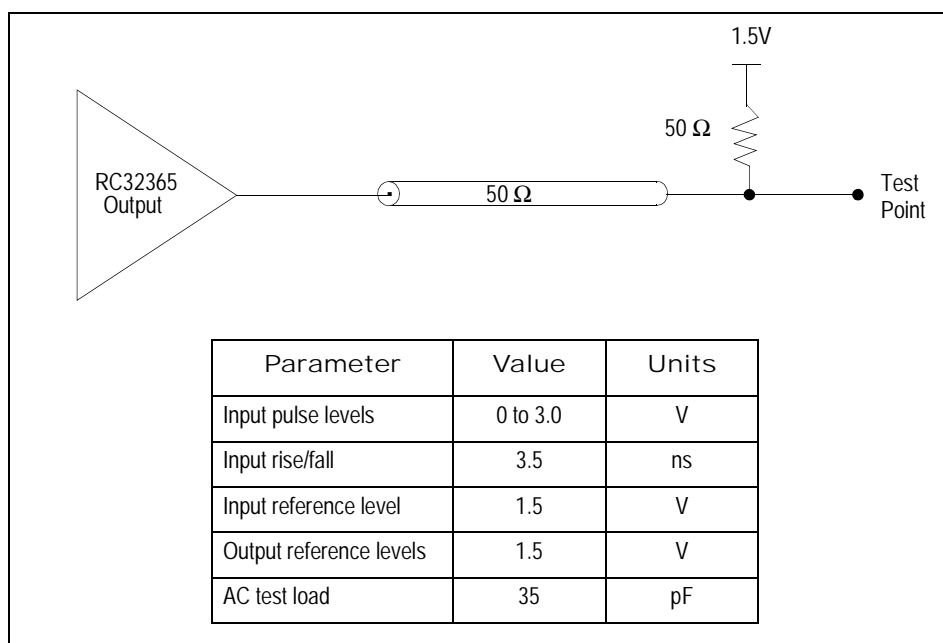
1.5V

50 Ω

RC32365 Output

50 Ω

Test Point

| Parameter | Value | Units |
|---|---|---|
| Input pulse levels | 0 to 3.0 | V |
| Input rise/fall | 3.5 | ns |
| Input reference level | 1.5 | V |
| Output reference levels | 1.5 | V |
| AC test load | 35 | pF |